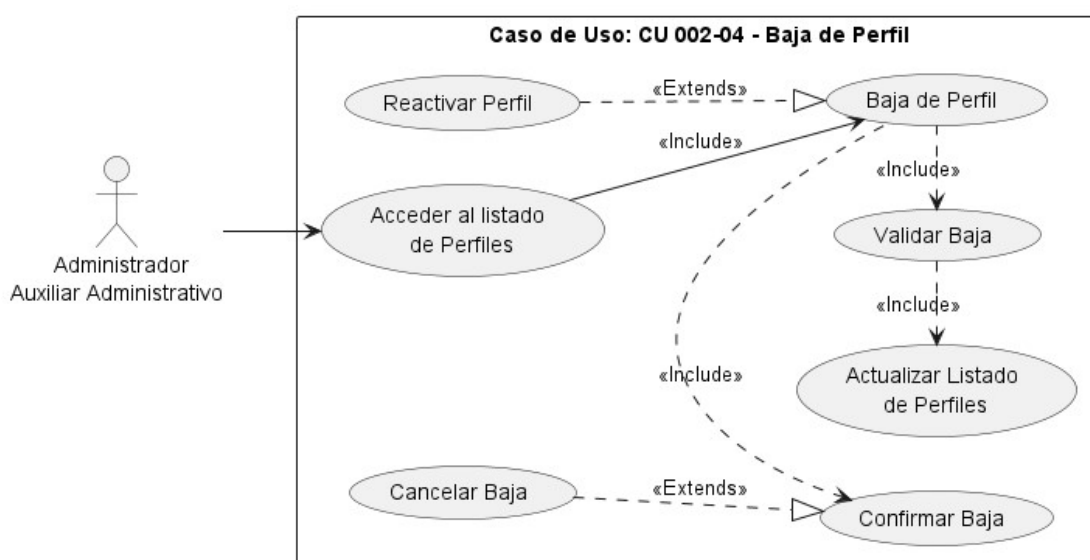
Caso de Uso: CU 002-04 - Baja de Perfil

Reactivar Perfil

«Extends»

Baja de Perfil

«Include»

Acceder al listado de Perfiles

«Include»

Validar Baja

«Include»

Actualizar Listado de Perfiles

«Include»

Administrador
Auxiliar Administrativo

Cancelar Baja

«Extends»

Confirmar Baja